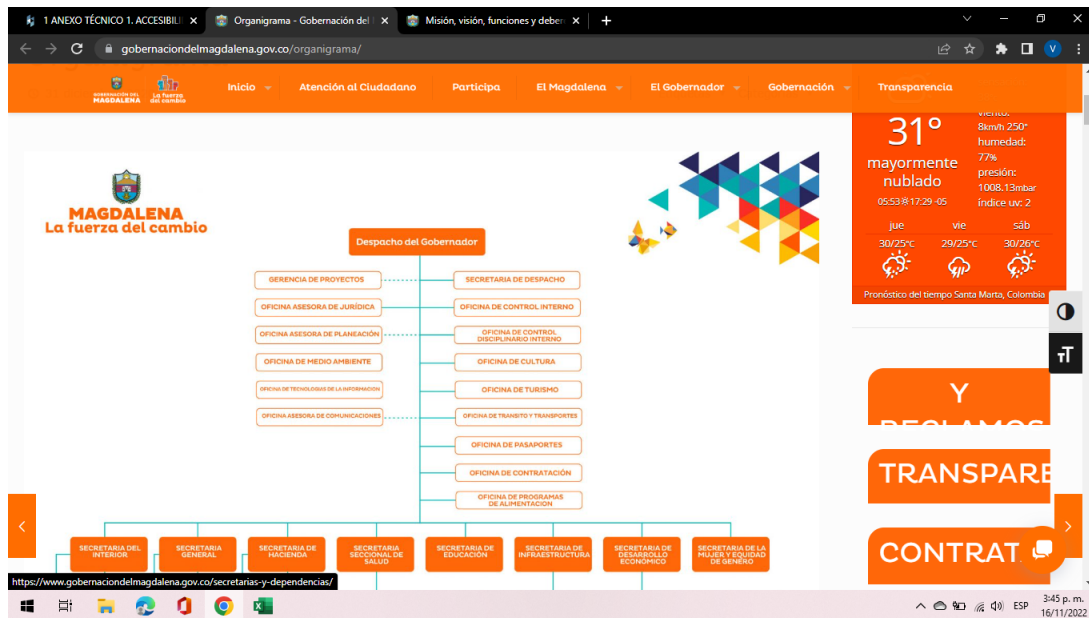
1 ANEXO TÉCNICO 1. ACCESIBILI ×
Organigrama - Gobernación del ×
Misión, visión, funciones y debe ×
+

gobernaciondelmagdalena.gov.co/organigrama/

GOBERNACIÓN DEL MAGDALENA
La fuerza del cambio

Inicio
Atención al Ciudadano
Participa
El Magdalena
El Gobernador
Gobernación
Transparencia

31°
mayormente nublado
05:53 17:29 -05
viento: 8km/h 250°
humedad: 77%
presión: 1008.13mbar
índice uv: 2
jue 30/25°c
vie 29/25°c
sáb 30/26°c
Pronóstico del tiempo Santa Marta, Colombia

MAGDALENA
La fuerza del cambio

Despacho del Gobernador

GERENCIA DE PROYECTOS
SECRETARIA DE DESPACHO
OFICINA ASESORA DE JURÍDICA
OFICINA DE CONTROL INTERNO
OFICINA ASESORA DE PLANEACIÓN
OFICINA DE CONTROL DISCIPLINARIO INTERNO
OFICINA DE MEDIO AMBIENTE
OFICINA DE CULTURA
OFICINA DE TECNOLOGÍAS DE LA INFORMACIÓN
OFICINA DE TURISMO
OFICINA ASESORA DE COMUNICACIONES
OFICINA DE TRANSITO Y TRANSPORTES
OFICINA DE PASAPORTES
OFICINA DE CONTRATACIÓN
OFICINA DE PROGRAMAS DE ALIMENTACIÓN

SECRETARIA DEL INTERIOR
SECRETARIA GENERAL
SECRETARIA DE HACIENDA
SECRETARIA SECCIONAL DE SALUD
SECRETARIA DE EDUCACIÓN
SECRETARIA DE INFRAESTRUCTURA
SECRETARIA DE DESARROLLO ECONÓMICO
SECRETARIA DE LA MUJER Y EQUIDAD DE GENERO

Y
RECLAMOS
TRANSPARE
CONTRAT

https://www.gobernaciondelmagdalena.gov.co/secretarias-y-dependencias/

ESP
3:45 p. m.
16/11/2022